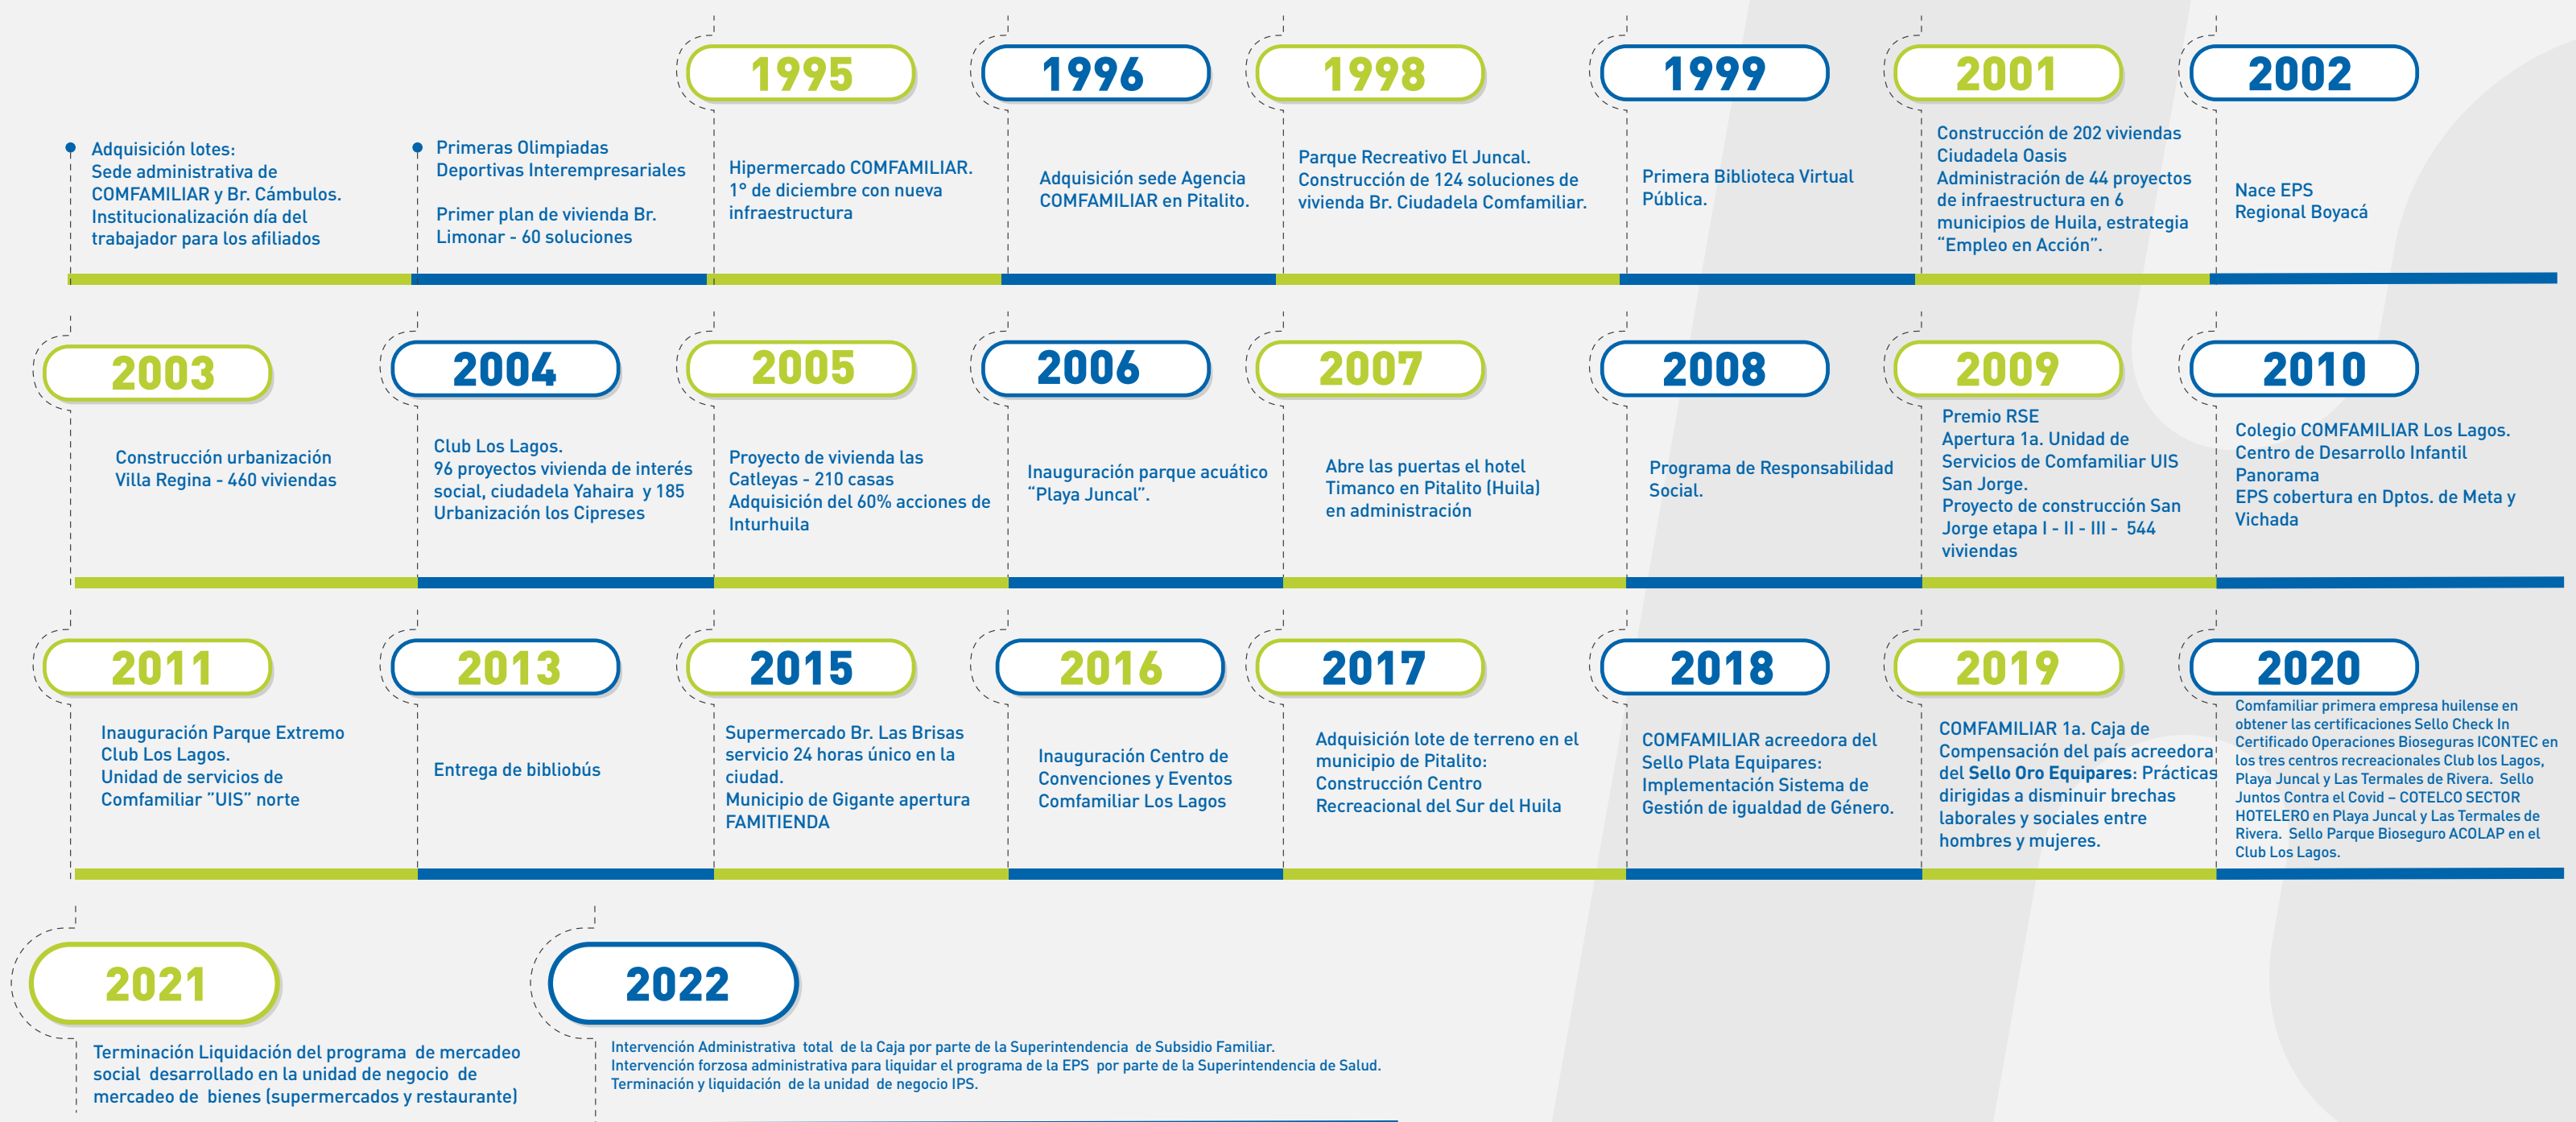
Adquisición lotes:
Sede administrativa de COMFAMILIAR y Br. Cámbulos.
Institucionalización día del trabajador para los afiliados

Primeras Olimpiadas Deportivas Interempresariales

Primer plan de vivienda Br. Limonar - 60 soluciones

1995

Hipermercado COMFAMILIAR.
1° de diciembre con nueva infraestructura

1996

Adquisición sede Agencia COMFAMILIAR en Pitalito.

1998

Parque Recreativo El Juncal.
Construcción de 124 soluciones de vivienda Br. Ciudadela Comfamiliar.

1999

Primera Biblioteca Virtual Pública.

2001

Construcción de 202 viviendas Ciudadela Oasis
Administración de 44 proyectos de infraestructura en 6 municipios de Huila, estrategia "Empleo en Acción".

2002

Nace EPS
Regional Boyacá

2003

Construcción urbanización Villa Regina - 460 viviendas

2004

Club Los Lagos.
96 proyectos vivienda de interés social, ciudadela Yahaira y 185 Urbanización los Cipreses

2005

Proyecto de vivienda las Catleyas - 210 casas
Adquisición del 60% acciones de Inturhuila

2006

Inauguración parque acuático "Playa Juncal".

2007

Abre las puertas el hotel Timanco en Pitalito (Huila) en administración

2008

Programa de Responsabilidad Social.

2009

Premio RSE
Apertura 1a. Unidad de Servicios de Comfamiliar UIS San Jorge.
Proyecto de construcción San Jorge etapa I - II - III - 544 viviendas

2010

Colegio COMFAMILIAR Los Lagos.
Centro de Desarrollo Infantil Panorama
EPS cobertura en Dptos. de Meta y Vichada

2011

Inauguración Parque Extremo Club Los Lagos.
Unidad de servicios de Comfamiliar "UIS" norte

2013

Entrega de bibliobús

2015

Supermercado Br. Las Brisas servicio 24 horas único en la ciudad.
Municipio de Gigante apertura FAMITIENDA

2016

Inauguración Centro de Convenciones y Eventos Comfamiliar Los Lagos

2017

Adquisición lote de terreno en el municipio de Pitalito:
Construcción Centro Recreacional del Sur del Huila

2018

COMFAMILIAR acreedora del Sello Plata Equipares:
Implementación Sistema de Gestión de igualdad de Género.

2019

COMFAMILIAR 1a. Caja de Compensación del país acreedora del Sello Oro Equipares: Prácticas dirigidas a disminuir brechas laborales y sociales entre hombres y mujeres.

2020

Comfamiliar primera empresa huilense en obtener las certificaciones Sello Check In Certificado Operaciones Bioseguras ICONTEC en los tres centros recreacionales Club los Lagos, Playa Juncal y Las Termales de Rivera. Sello Juntos Contra el Covid – COTELCO SECTOR HOTELERO en Playa Juncal y Las Termales de Rivera. Sello Parque Bioseguro ACOLAP en el Club Los Lagos.

2021

Terminación Liquidación del programa de mercadeo social desarrollado en la unidad de negocio de mercadeo de bienes (supermercados y restaurante)

2022

Intervención Administrativa total de la Caja por parte de la Superintendencia de Subsidio Familiar.
Intervención forzosa administrativa para liquidar el programa de la EPS por parte de la Superintendencia de Salud.
Terminación y liquidación de la unidad de negocio IPS.